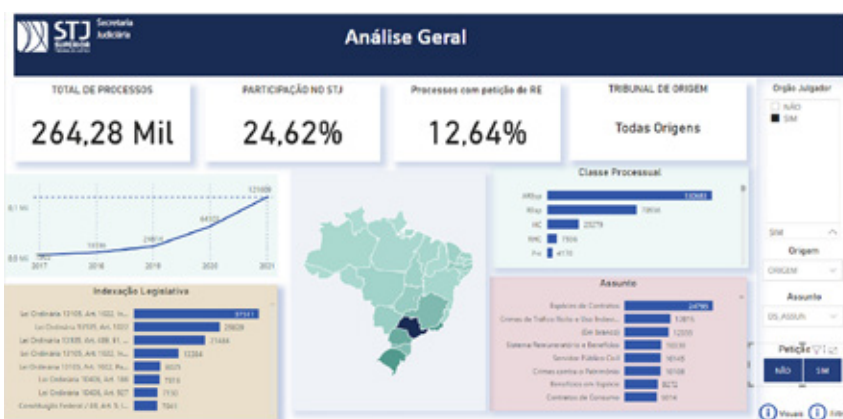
STJ SUPERIOR TRIBUNAL DE JUSTIÇA Secretaria Judiciária

Análise Geral

TOTAL DE PROCESSOS
264,28 Mil

PARTICIPAÇÃO NO STJ
24,62%

Processos com petição de RE
12,64%

TRIBUNAL DE ORIGEM
Todas Origens

Orgão Julgador
NÃO
SIM

0,1 Mi
0,0 Mi
121609
64535
21814
10336
2017
2018
2019
2020
2021

Classe Processual
AREsp 132683
REsp 78934
HC 25279
RHC 7806
Pet 4170

Indexação Legislativa
Lei Ordinária 13105, Art. 1022, In... 87511
Lei Ordinária 9099, Art. 1022 29829
Lei Ordinária 13105, Art. 489, §1... 21444
Lei Ordinária 13105, Art. 1022, Pa... 13304
Lei Ordinária 13105, Art. 1022, Pa... 8025
Lei Ordinária 10406, Art. 186 7519
Lei Ordinária 10406, Art. 927 7130
Constituição Federal / 88, Art. 5, ... 7061

Assunto
Espécies de Contratos 24785
Crimes de Tráfico Ilícito e Uso Indevi... 13815
(Em branco) 12333
Sistema Remuneratório e Benefícios 10330
Servidor Público Civil 10145
Crimes contra o Patrimônio 10108
Benefícios em Espécie 9272
Contratos de Consumo 9014

SIM
Origem
ORIGEM
Assunto
DS_ASSUN
Petição
NÃO
SIM
Visuais
Filt